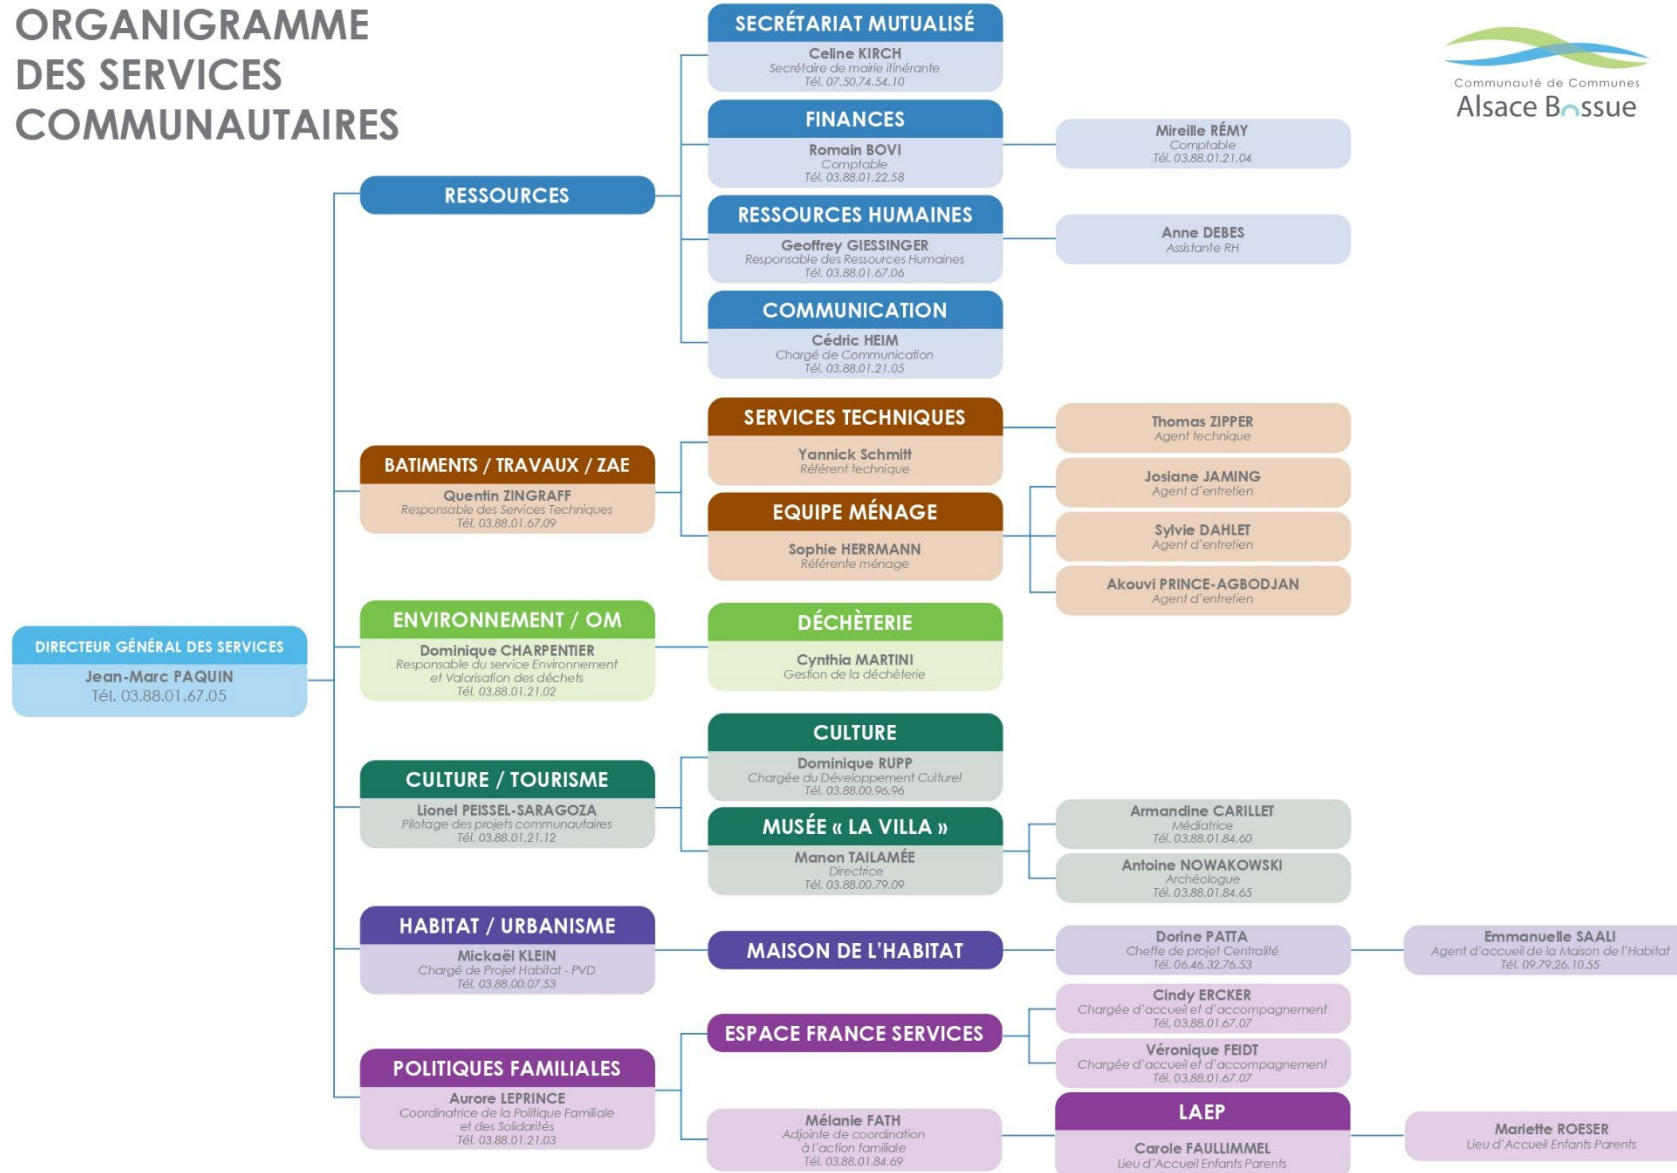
ORGANIGRAMME DES SERVICES COMMUNAUTAIRES

Communauté de Communes
Alsace Bossue

DIRECTEUR GÉNÉRAL DES SERVICES
Jean-Marc PAQUIN
Tél. 03.88.01.67.05

RESSOURCES

SECRÉTARIAT MUTUALISÉ
Celine KIRCH
Secrétaire de mairie itinérante
Tél. 07.50.74.54.10

FINANCES
Romain BOVI
Comptable
Tél. 03.88.01.22.58

Mireille RÉMY
Comptable
Tél. 03.88.01.21.04

RESSOURCES HUMAINES
Geoffrey GIESSINGER
Responsable des Ressources Humaines
Tél. 03.88.01.67.06

Anne DEBES
Assistante RH

COMMUNICATION
Cédric HEIM
Chargé de Communication
Tél. 03.88.01.21.05

BATIMENTS / TRAVAUX / ZAE
Quentin ZINGRAFF
Responsable des Services Techniques
Tél. 03.88.01.67.09

SERVICES TECHNIQUES
Yannick Schmitt
Référent technique

Thomas ZIPPER
Agent technique

EQUIPE MÉNAGE
Sophie HERRMANN
Référente ménage

Josiane JAMING
Agent d'entretien

Sylvie DAHLET
Agent d'entretien

Akouvi PRINCE-AGBODJAN
Agent d'entretien

ENVIRONNEMENT / OM
Dominique CHARPENTIER
Responsable du service Environnement et Valorisation des déchets
Tél. 03.88.01.21.02

DÉCHÈTERIE
Cynthia MARTINI
Gestion de la déchèterie

CULTURE / TOURISME
Lionel PEISSEL-SARAGOZA
Pilotage des projets communautaires
Tél. 03.88.01.21.12

CULTURE
Dominique RUPP
Chargée du Développement Culturel
Tél. 03.88.00.96.96

MUSÉE « LA VILLA »
Manon TAILAMÉE
Directrice
Tél. 03.88.00.79.09

Armandine CARILLET
Médiatrice
Tél. 03.88.01.84.60

Antoine NOWAKOWSKI
Archéologue
Tél. 03.88.01.84.65

HABITAT / URBANISME
Mickaël KLEIN
Chargé de Projet Habitat - PVD
Tél. 03.88.00.07.53

MAISON DE L'HABITAT

Dorine PATTA
Cheffe de projet Centralité
Tél. 06.46.32.76.53

Emmanuelle SAALI
Agent d'accueil de la Maison de l'Habitat
Tél. 09.79.26.10.55

ESPACE FRANCE SERVICES

Cindy ERCKER
Chargée d'accueil et d'accompagnement
Tél. 03.88.01.67.07

Véronique FEIDT
Chargée d'accueil et d'accompagnement
Tél. 03.88.01.67.07

POLITIQUES FAMILIALES
Aurore LEPRINCE
Coordinatrice de la Politique Familiale et des Solidarités
Tél. 03.88.01.21.03

Mélanie FATH
Adjointe de coordination à l'action familiale
Tél. 03.88.01.84.69

LAEP
Carole FAULLIMMEL
Lieu d'Accueil Enfants Parents

Mariette ROESER
Lieu d'Accueil Enfants Parents